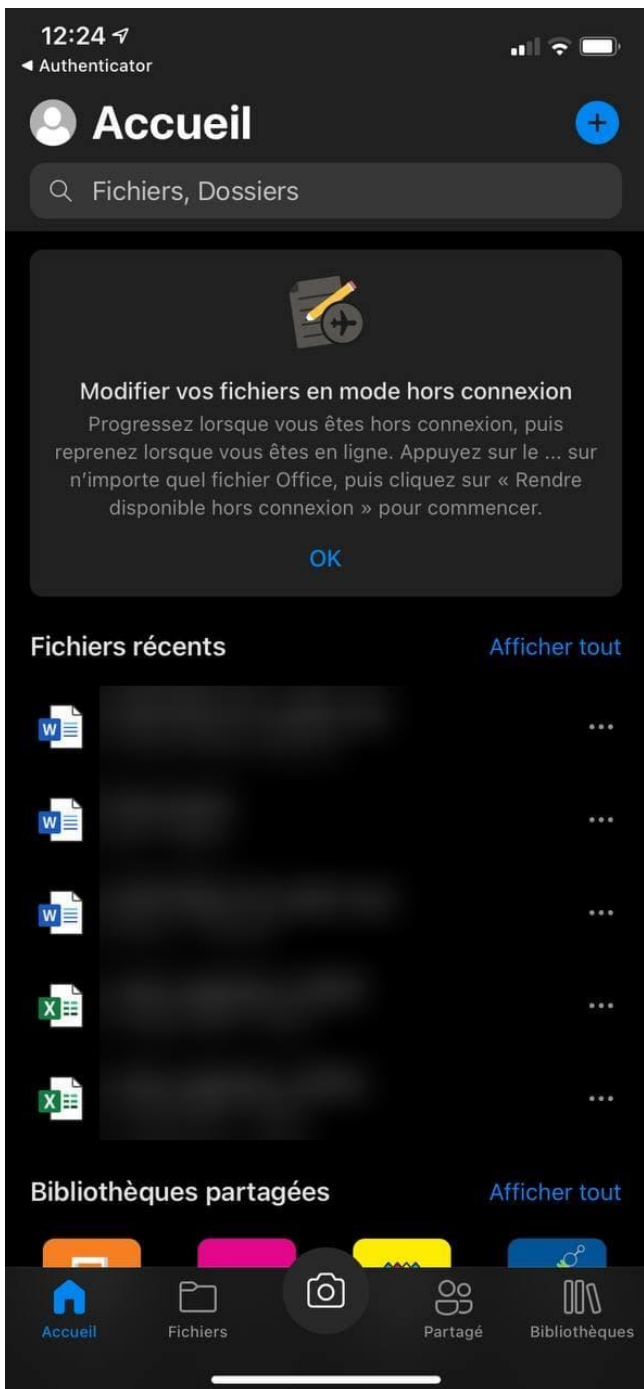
12:24
◂ Authenticator

Accueil

Fichiers, Dossiers

Modifier vos fichiers en mode hors connexion

Progressez lorsque vous êtes hors connexion, puis reprenez lorsque vous êtes en ligne. Appuyez sur le ... sur n'importe quel fichier Office, puis cliquez sur « Rendre disponible hors connexion » pour commencer.

OK

Fichiers récents
Afficher tout

W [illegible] ...
W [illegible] ...
W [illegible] ...
X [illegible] ...
X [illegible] ...

Bibliothèques partagées
Afficher tout

Accueil
Fichiers
Partagé
Bibliothèques